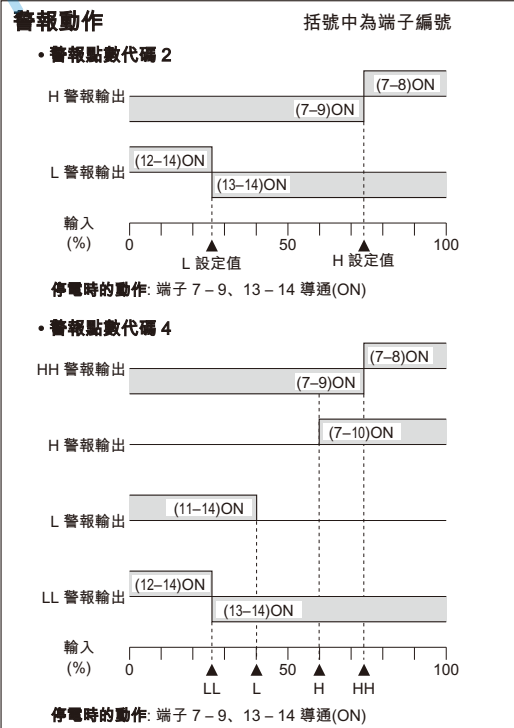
警報動作

括號中為端子編號

• 警報點數代碼 2

H 警報輸出

(7–8)ON

(7–9)ON

L 警報輸出

(12–14)ON

(13–14)ON

輸入
(%)

0

50

100

L 設定值

H 設定值

停電時的動作: 端子 7 – 9、13 – 14 導通(ON)

• 警報點數代碼 4

HH 警報輸出

(7–8)ON

(7–9)ON

H 警報輸出

(7–10)ON

L 警報輸出

(11–14)ON

LL 警報輸出

(12–14)ON

(13–14)ON

輸入
(%)

0

50

100

LL

L

H

HH

停電時的動作: 端子 7 – 9、13 – 14 導通(ON)